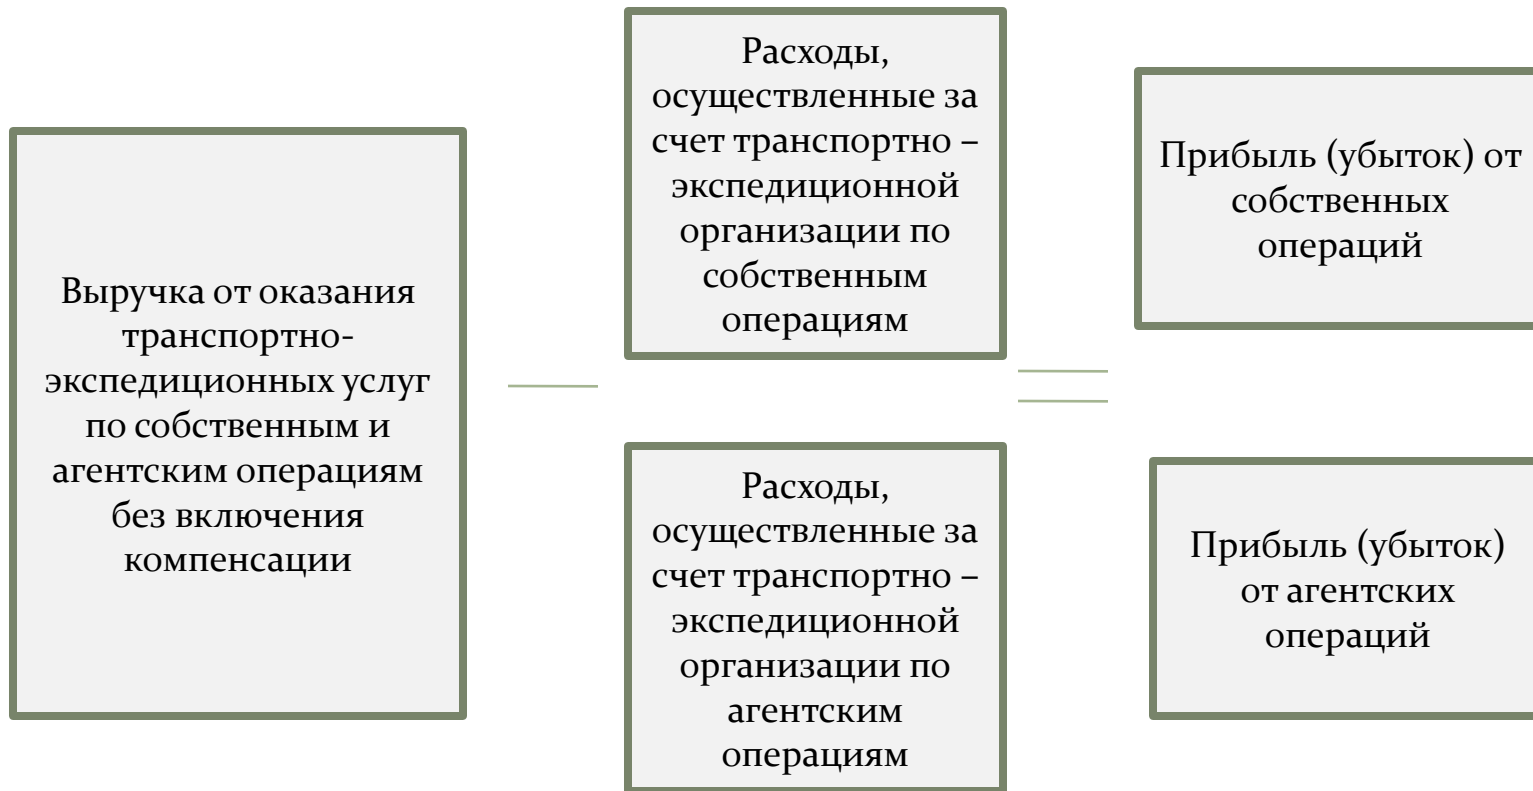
Выручка от оказания транспортно-экспедиционных услуг по собственным и агентским операциям без включения компенсации

—

Расходы, осуществленные за счет транспортно – экспедиционной организации по собственным операциям

Расходы, осуществленные за счет транспортно – экспедиционной организации по агентским операциям

=

Прибыль (убыток) от собственных операций

Прибыль (убыток) от агентских операций